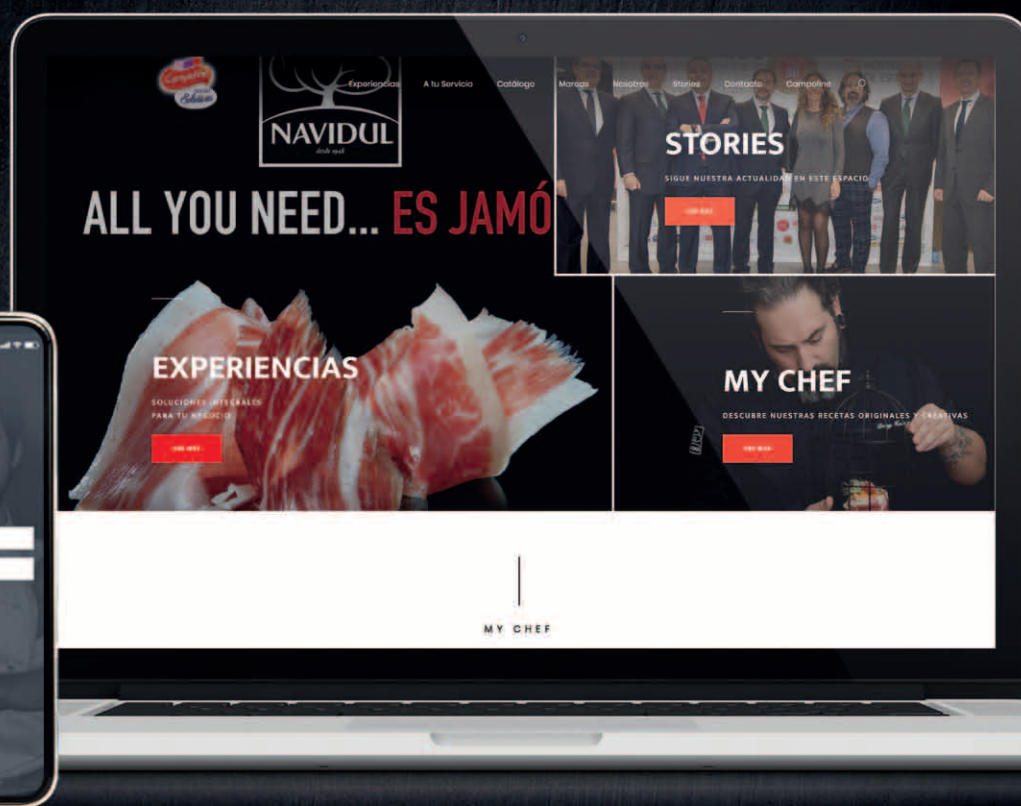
Campofrío Solutions

NAVIDUL
desde 1948

Experiencias A tu Servicio Catálogo Marcas Nosotros Stories Contacto Campofrío

ALL YOU NEED... ES JAMÓ

STORIES
SIGUE NUESTRA ACTUALIDAD EN ESTE ESPACIO
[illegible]

EXPERIENCIAS
SOLUCIONES INTEGRALES PARA TU NEGOCIO
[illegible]

MY CHEF
DESCUBRE NUESTRAS RECETAS ORIGINALES Y CREATIVAS
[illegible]

MY CHEF